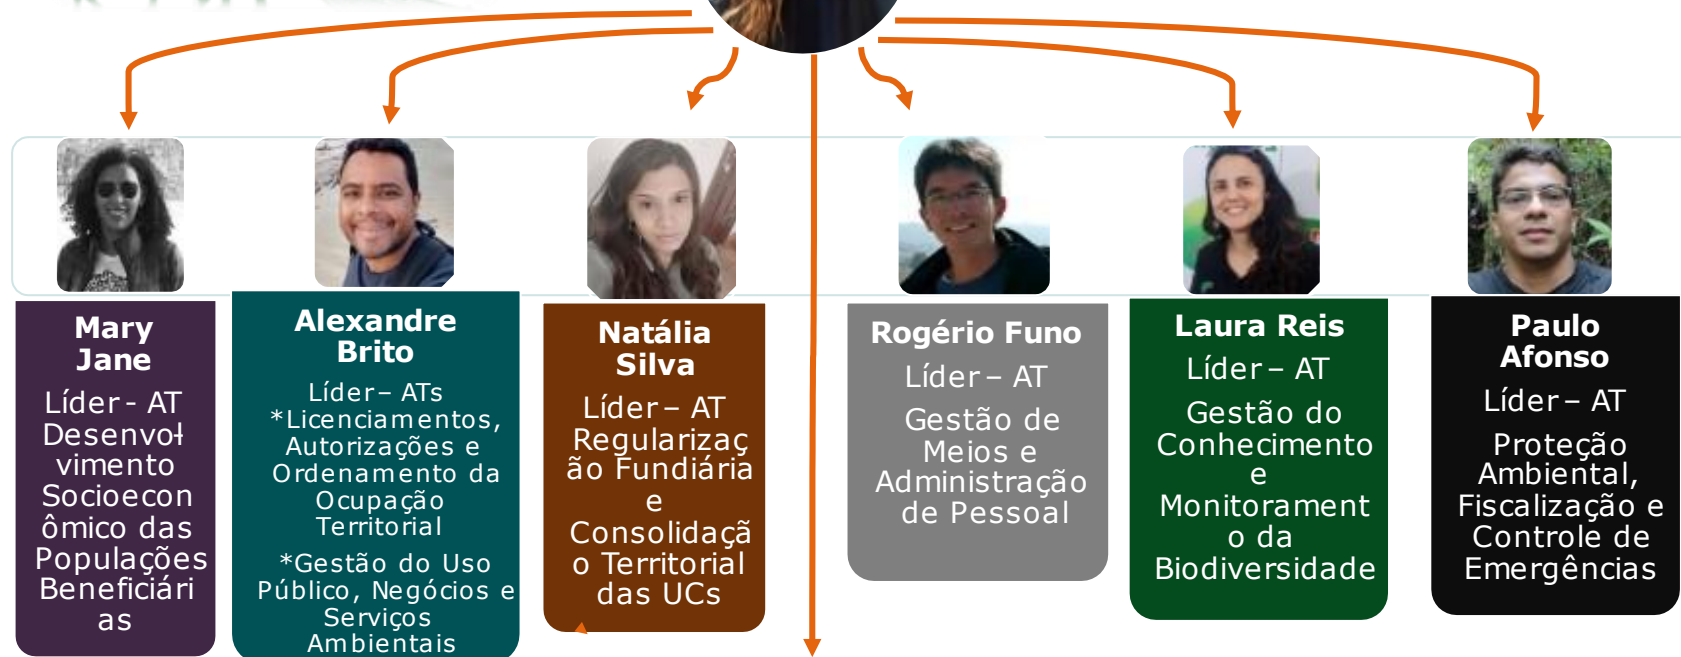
Mary Jane
Líder - AT Desenvolvimento Socioeconômico das Populações Beneficiárias

Alexandre Brito
Líder – ATs
*Licenciamentos, Autorizações e Ordenamento da Ocupação Territorial
*Gestão do Uso Público, Negócios e Serviços Ambientais

Natália Silva
Líder – AT
Regularização Fundiária e Consolidação Territorial das UCs

Rogério Funo
Líder – AT
Gestão de Meios e Administração de Pessoal

Laura Reis
Líder – AT
Gestão do Conhecimento e Monitoramento da Biodiversidade

Paulo Afonso
Líder – AT
Proteção Ambiental, Fiscalização e Controle de Emergências